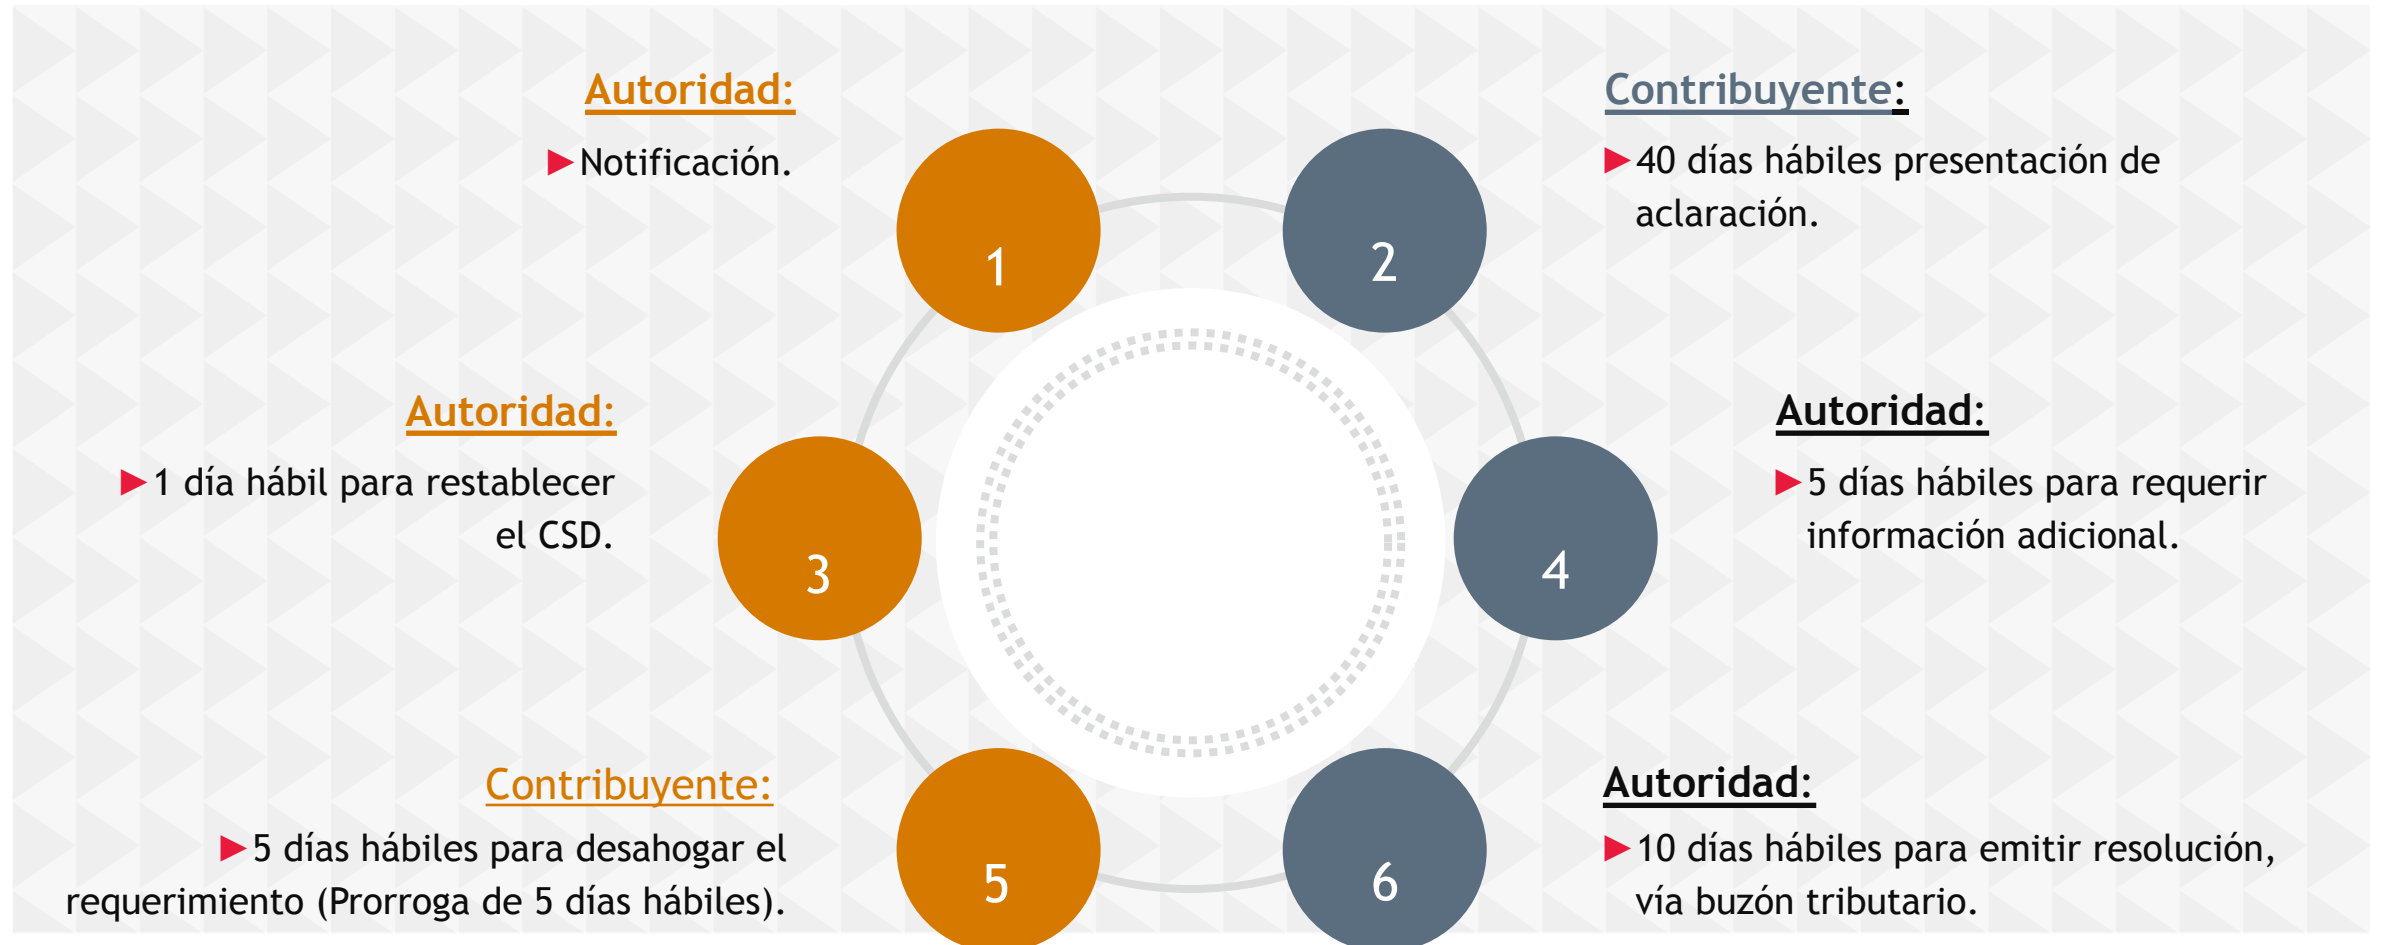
Autoridad:

Notificación.

1

Contribuyente:

40 días hábiles presentación de aclaración.

2

Autoridad:

1 día hábil para restablecer el CSD.

3

Autoridad:

5 días hábiles para requerir información adicional.

4

Contribuyente:

5 días hábiles para desahogar el requerimiento (Prorroga de 5 días hábiles).

5

Autoridad:

10 días hábiles para emitir resolución, vía buzón tributario.

6